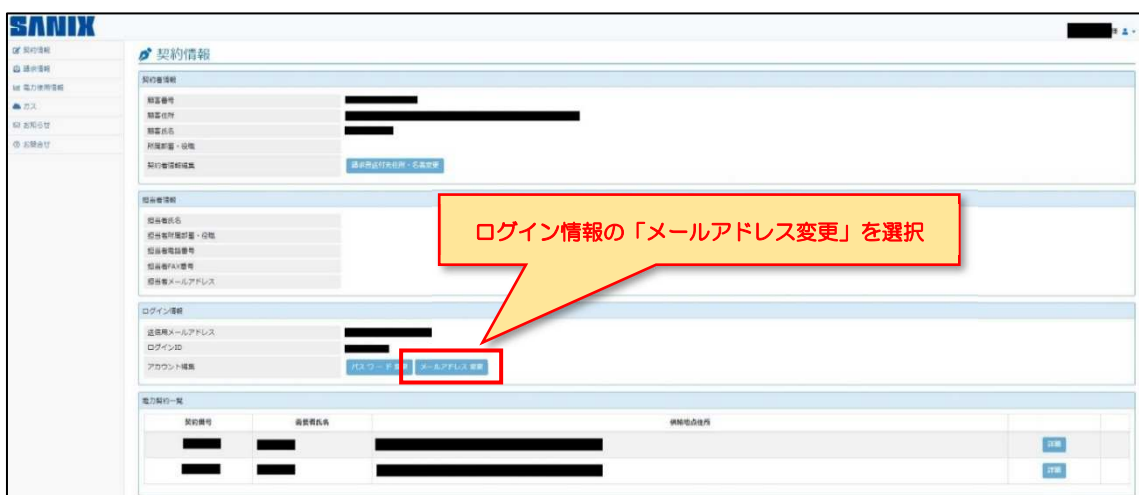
SANIX

様

契約情報
請求情報
電力使用情報
ガス
お知らせ
お問合せ

契約情報

契約者情報

顧客番号
顧客住所
顧客氏名
所属部署・役職
契約者情報編集
請求書送付先住所・名義変更

担当者情報

担当者氏名
担当者所属部署・役職
担当者電話番号
担当者FAX番号
担当者メールアドレス

ログイン情報の「メールアドレス変更」を選択

ログイン情報

送信用メールアドレス
ログインID
アカウント情報
パスワード変更
メールアドレス変更

電力契約一覧

| 契約番号 | 需要者氏名 | 供給地点住所 | |
|---|---|---|---|
| | | | 詳細 |
| | | | 詳細 |